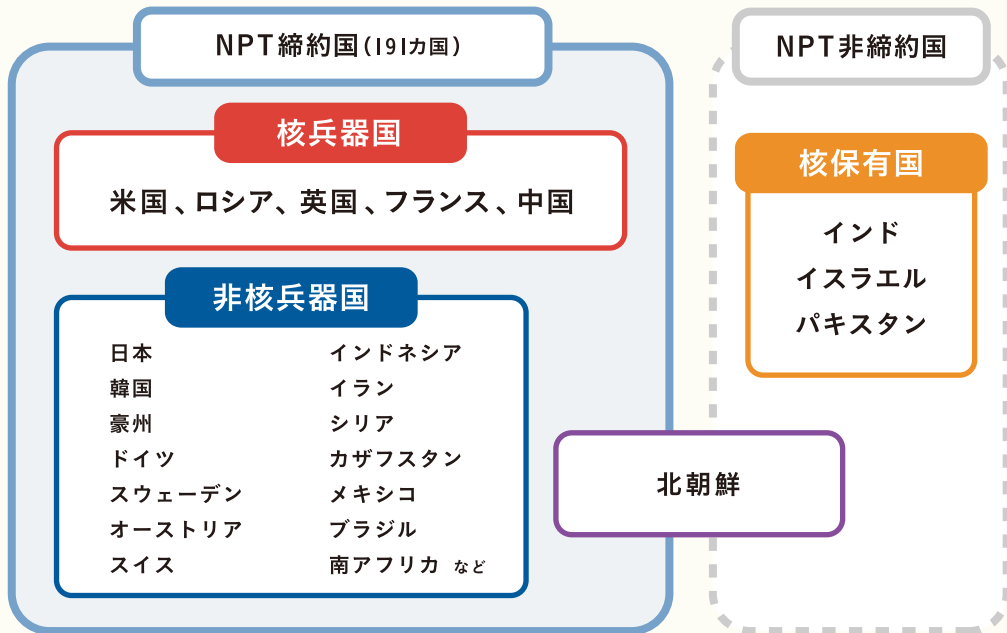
NPT締約国（191カ国）

核兵器国

米国、ロシア、英国、フランス、中国

非核兵器国

日本
韓国
豪州
ドイツ
スウェーデン
オーストリア
スイス

インドネシア
イラン
シリア
カザフスタン
メキシコ
ブラジル
南アフリカ など

北朝鮮

NPT非締約国

核保有国

インド
イスラエル
パキスタン